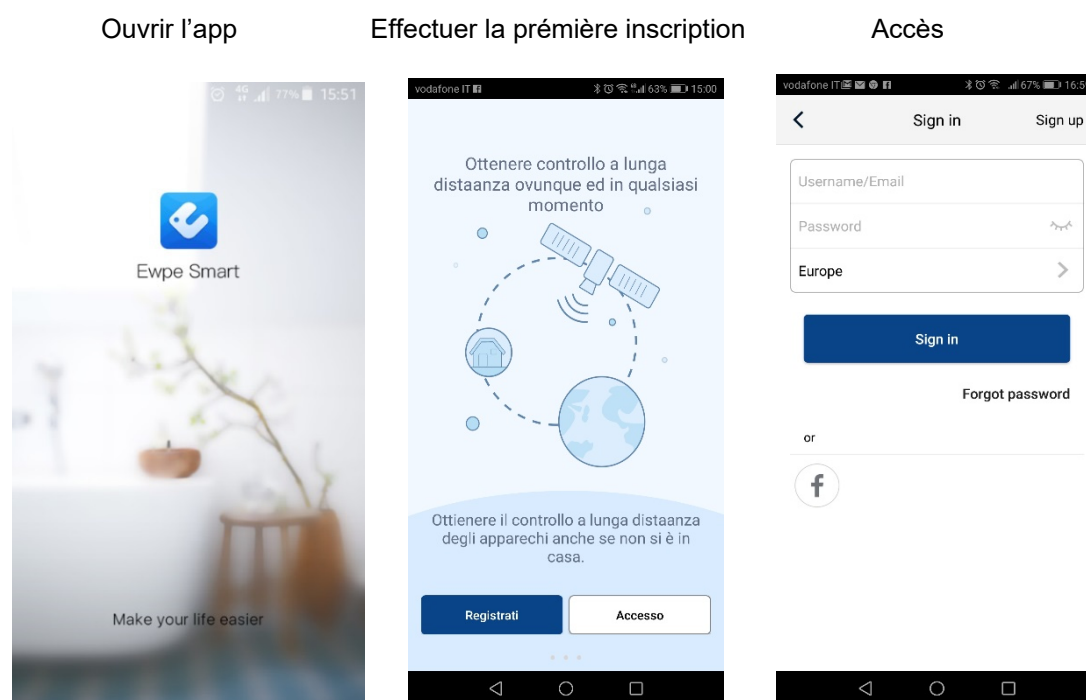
Ouvrir l'app

77% 15:51

Ewpe Smart

Make your life easier

Effectuer la prémière inscription

vodafone IT

63% 15:00

Ottenere controllo a lunga distanza ovunque ed in qualsiasi momento

Ottienere il controllo a lunga distanza degli apparechi anche se non si è in casa.

Registrati

Accesso

Accès

vodafone IT

67% 16:5

Sign in

Sign up

Username/Email

Password

Europe

Sign in

Forgot password

or

f